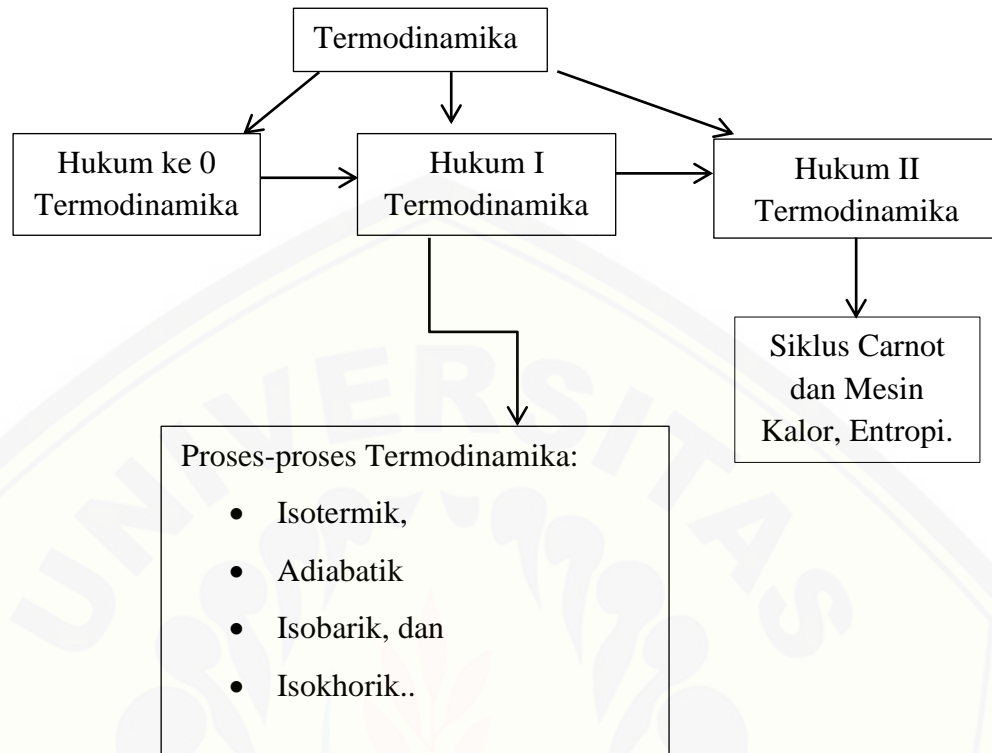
Termodinamika

Hukum ke 0 Termodinamika

Hukum I Termodinamika

Hukum II Termodinamika

Siklus Carnot dan Mesin Kalor, Entropi.

Proses-proses Termodinamika:
- Isotermik,
- Adiabatik
- Isobarik, dan
- Isokhorik..

UNIVERSITAS